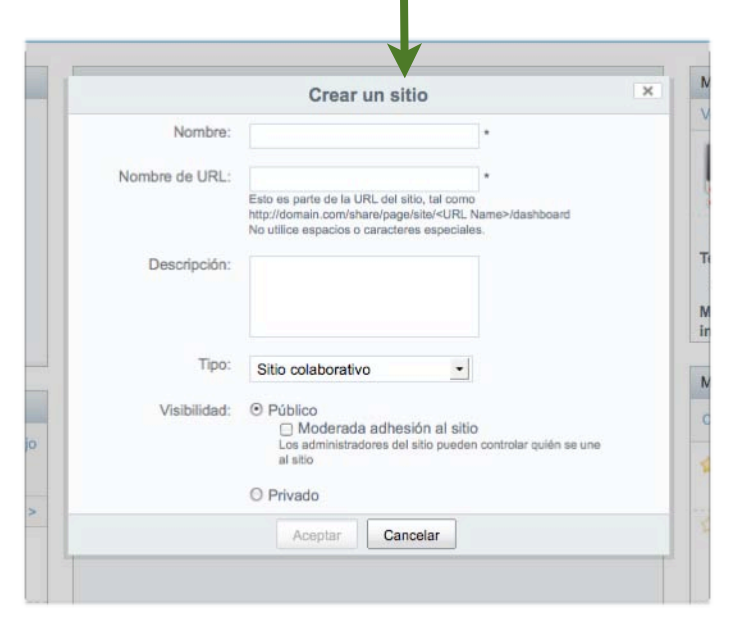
Crear un sitio

Nombre: *

Nombre de URL: *

Esto es parte de la URL del sitio, tal como http://domain.com/share/page/site/<URL Name>/dashboard No utilice espacios o caracteres especiales.

Descripción:

Tipo: Sitio colaborativo

Visibilidad: Público

Moderada adhesión al sitio

Los administradores del sitio pueden controlar quién se une al sitio

Privado

Aceptar Cancelar